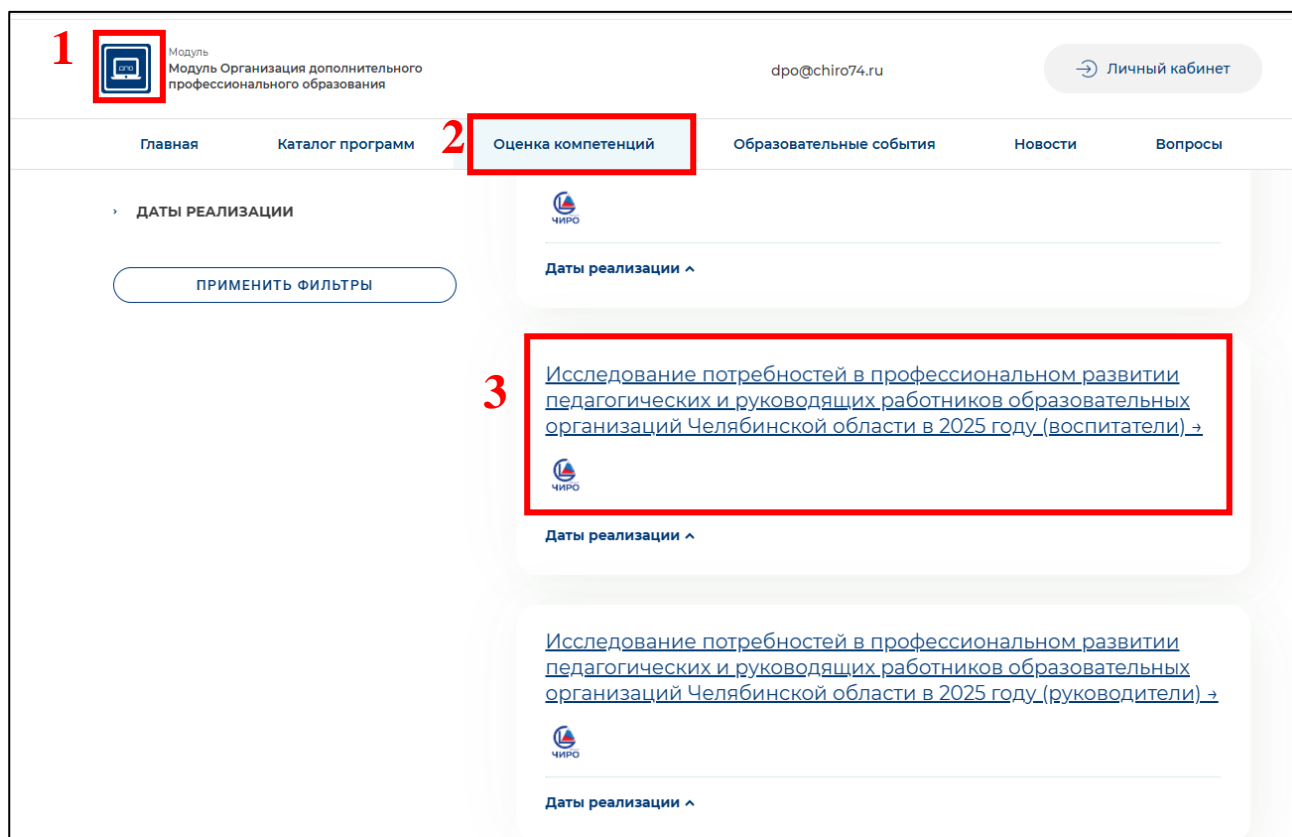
1

ДПО

Модуль
Модуль Организация дополнительного профессионального образования

dpo@chiro74.ru

Личный кабинет

Главная

Каталог программ

2

Оценка компетенций

Образовательные события

Новости

Вопросы

ДАТЫ РЕАЛИЗАЦИИ

ПРИМЕНИТЬ ФИЛЬТРЫ

ЧИРО

Даты реализации

3

Исследование потребностей в профессиональном развитии педагогических и руководящих работников образовательных организаций Челябинской области в 2025 году (воспитатели) →

ЧИРО

Даты реализации

Исследование потребностей в профессиональном развитии педагогических и руководящих работников образовательных организаций Челябинской области в 2025 году (руководители) →

ЧИРО

Даты реализации